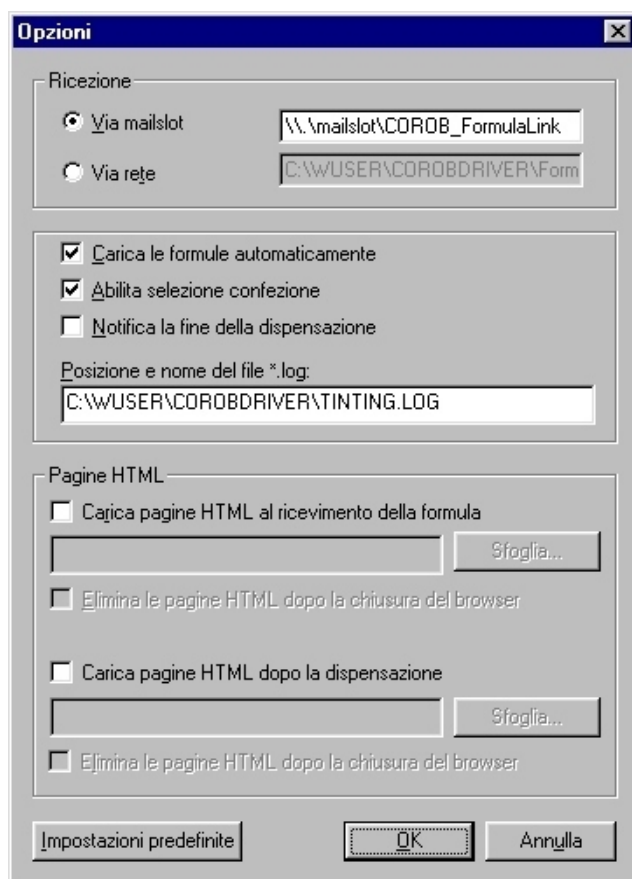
Opzioni

Ricezione

Via mailslot

\\.\mailslot\COROB_FormulaLink

Via rete

C:\WUSER\COROBDRIVER\Form

Carica le formule automaticamente

Abilita selezione confezione

Notifica la fine della dispensazione

Posizione e nome del file *.log:

C:\WUSER\COROBDRIVER\TINTING.LOG

Pagine HTML

Carica pagine HTML al ricevimento della formula

Sfoglia...

Elimina le pagine HTML dopo la chiusura del browser

Carica pagine HTML dopo la dispensazione

Sfoglia...

Elimina le pagine HTML dopo la chiusura del browser

Impostazioni predefinite

OK

Annulla